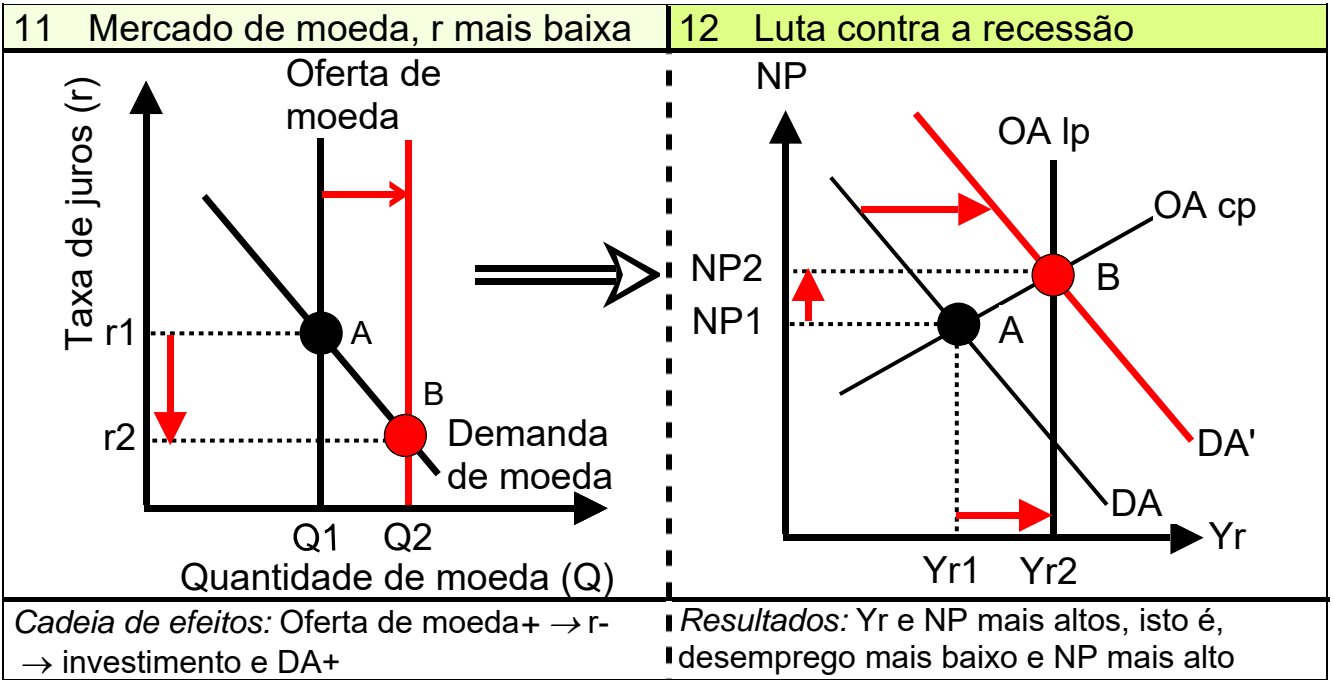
11 Mercado de moeda, r mais baixa

Oferta de moeda

Taxa de juros (r)

r1

A

B

r2

Demanda de moeda

Q1 Q2

Quantidade de moeda (Q)

12 Luta contra a recessão

NP

OA lp

OA cp

NP2

B

NP1

A

DA'

DA

Yr

Yr1 Yr2

*Cadeia de efeitos:* Oferta de moeda+ $\rightarrow$ r- $\rightarrow$ investimento e DA+

*Resultados:* Yr e NP mais altos, isto é, desemprego mais baixo e NP mais alto